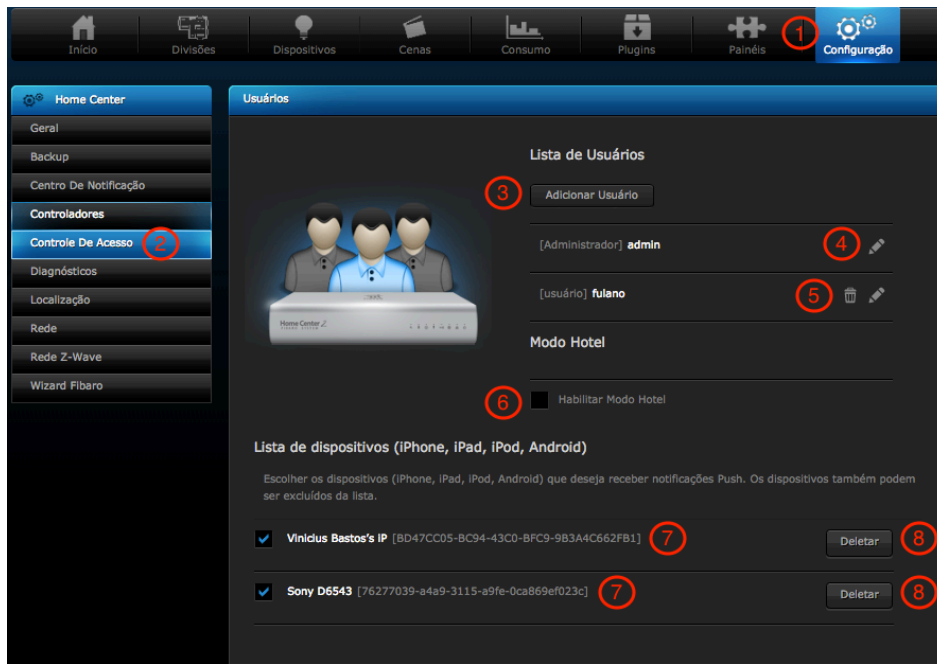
Início Divisões Dispositivos Cenas Consumo Plugins Painéis 1 Configuração

Home Center

Geral
Backup
Centro De Notificação
Controladores
Controle De Acesso 2
Diagnósticos
Localização
Rede
Rede Z-Wave
Wizard Fibaro

Usuários

Home Center 2

Lista de Usuários

3 Adicionar Usuário

[Administrador] admin 4

[usuário] fulano 5

Modo Hotel

6 Habilitar Modo Hotel

Lista de dispositivos (iPhone, iPad, iPod, Android)

Escolher os dispositivos (iPhone, iPad, iPod, Android) que deseja receber notificações Push. Os dispositivos também podem ser excluídos da lista.

Vinicius Bastos's IP [BD47CC05-BC94-43C0-BFC9-9B3A4C662FB1] 7 Deletar 8

Sony D6543 [76277039-a4a9-3115-a9fe-0ca869ef023c] 7 Deletar 8